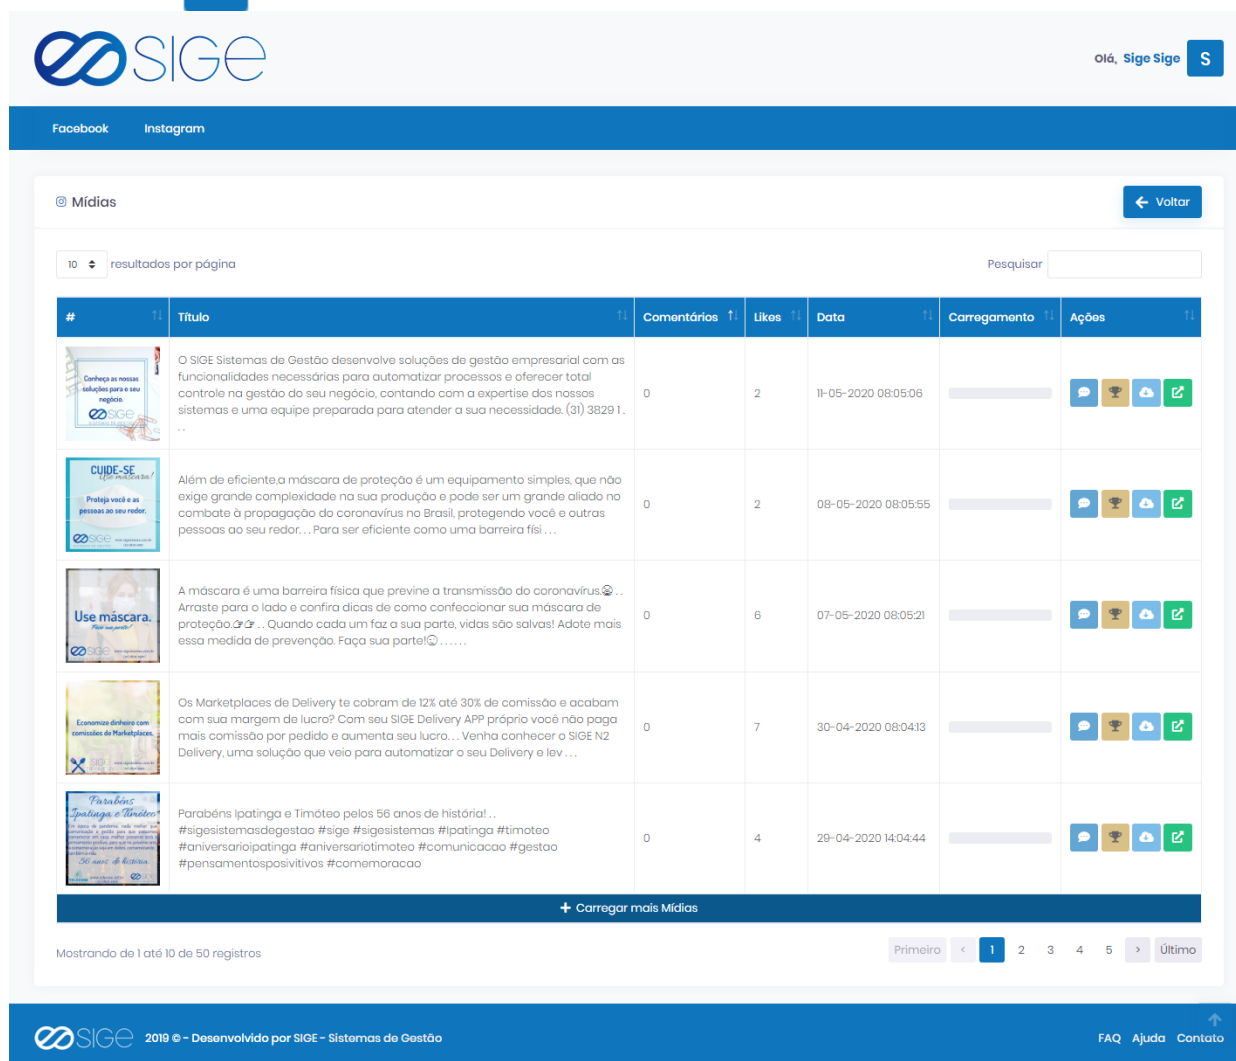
SIGE

Olá, Sige Sige S

Facebook Instagram

Mídias

Voltar

10 resultados por página

Pesquisar

| # | Título | Comentários | Likes | Data | Carregamento | Ações |
|---|---|---|---|---|---|---|
| Conheça as nossas soluções para o seu negócio. SIGE | O SIGE Sistemas de Gestão desenvolve soluções de gestão empresarial com as funcionalidades necessárias para automatizar processos e oferecer total controle na gestão do seu negócio, contando com a expertise dos nossos sistemas e uma equipe preparada para atender a sua necessidade. (31) 3829 1 . . . | 0 | 2 | 11-05-2020 08:05:06 | | |
| CUIDE-SE Use máscara! Proteja você e as pessoas ao seu redor. SIGE | Além de eficiente,a máscara de proteção é um equipamento simples, que não exige grande complexidade na sua produção e pode ser um grande aliado no combate à propagação do coronavírus no Brasil, protegendo você e outras pessoas ao seu redor. . . Para ser eficiente como uma barreira físi . . . | 0 | 2 | 08-05-2020 08:05:55 | | |
| Use máscara. Faça sua parte! SIGE | A máscara é uma barreira física que previne a transmissão do coronavírus. . . Arraste para o lado e confira dicas de como confeccionar sua máscara de proteção. . . Quando cada um faz a sua parte, vidas são salvas! Adote mais essa medida de prevenção. Faça sua parte! . . . . . . | 0 | 6 | 07-05-2020 08:05:21 | | |
| Economize dinheiro com comissões de Marketplaces. SIGE | Os Marketplaces de Delivery te cobram de 12% até 30% de comissão e acabam com sua margem de lucro? Com seu SIGE Delivery APP próprio você não paga mais comissão por pedido e aumenta seu lucro. . . Venha conhecer o SIGE N2 Delivery, uma solução que veio para automatizar o seu Delivery e lev . . . | 0 | 7 | 30-04-2020 08:04:13 | | |
| Parabéns Ipatinga e Timóteo 56 anos de história SIGE | Parabéns Ipatinga e Timóteo pelos 56 anos de história! . . #sigesistemasdegestao #sige #sigesistemas #ipatinga #timoteo #aniversarioipatinga #aniversariotimoteo #comunicacao #gestao #pensamentospositivos #comemoracao | 0 | 4 | 29-04-2020 14:04:44 | | |

+ Carregar mais Mídias

Mostrando de 1 até 10 de 50 registros

Primeiro ‹ 1 2 3 4 5 › Último

SIGE 2019 © - Desenvolvido por SIGE - Sistemas de Gestão

FAQ Ajuda Contato